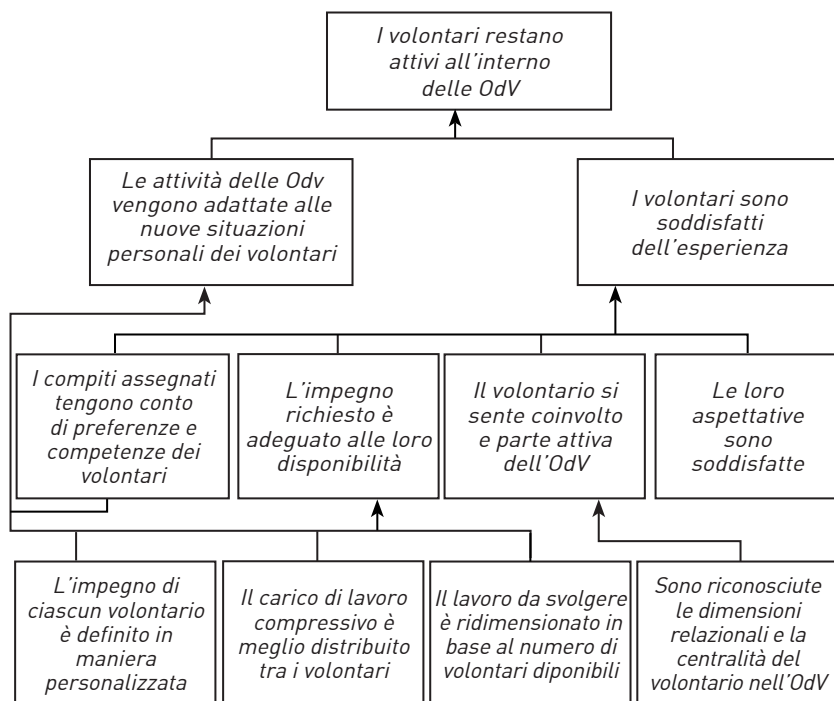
I volontari restano attivi all'interno delle OdV

Le attività delle Odv vengono adattate alle nuove situazioni personali dei volontari

I volontari sono soddisfatti dell'esperienza

I compiti assegnati tengono conto di preferenze e competenze dei volontari

L'impegno richiesto è adeguato alle loro disponibilità

Il volontario si sente coinvolto e parte attiva dell'OdV

Le loro aspettative sono soddisfatte

L'impegno di ciascun volontario è definito in maniera personalizzata

Il carico di lavoro compressivo è meglio distribuito tra i volontari

Il lavoro da svolgere è ridimensionato in base al numero di volontari diponibili

Sono riconosciute le dimensioni relazionali e la centralità del volontario nell'OdV